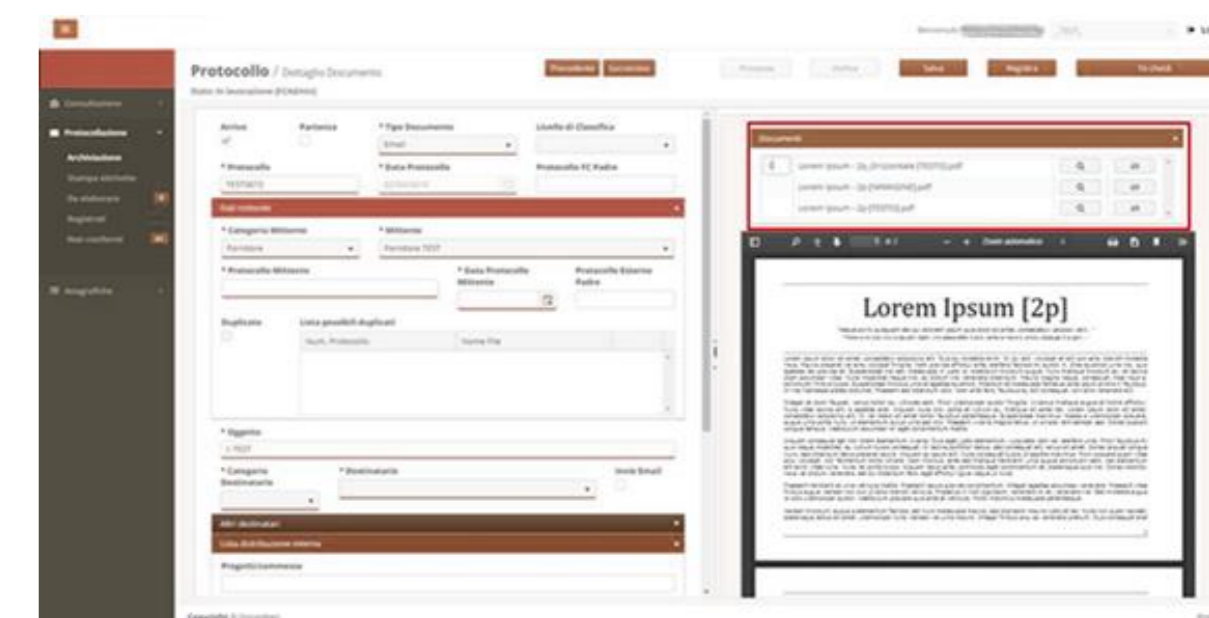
Protocollo / Dettaglio Documento

Stato: In lavorazione (FCNERH)

Precedente Successivo

Protocolla Inoltra Salva Registra Tu check

Benvenuto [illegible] Esci

Consultazione

Protocollazione

Archiviazione

Stampa etichette

Da elaborare

Registrati

Non conformi

Anagrafiche

Arrivo

Partenza

* Tipo Documento

Email

Livello di Classifica

* Protocollo

TESTINTO

* Data Protocollo

Protocollo FC Padre

Dati mittente

* Categoria Mittente

Fornitore

* Mittente

Fornitore TEST

* Protocollo Mittente

* Data Protocollo Mittente

Protocollo Esterno Padre

Duplicato

Lista possibili duplicati

Num. Protocollo

Nome File

* Oggetto

* Categoria Destinatario

* Destinatario

Invio Email

Altri destinatari

Lista distribuzione interna

Progetti/commesse

Documenti

Lorem Ipsum - 2p_[PRINCIPALE][TESTO].pdf

Lorem Ipsum - 2p [ORIGINALE].pdf

Lorem Ipsum - 2p [TESTO].pdf

Zoom automatico

Lorem Ipsum [2p]

Copyright © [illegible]